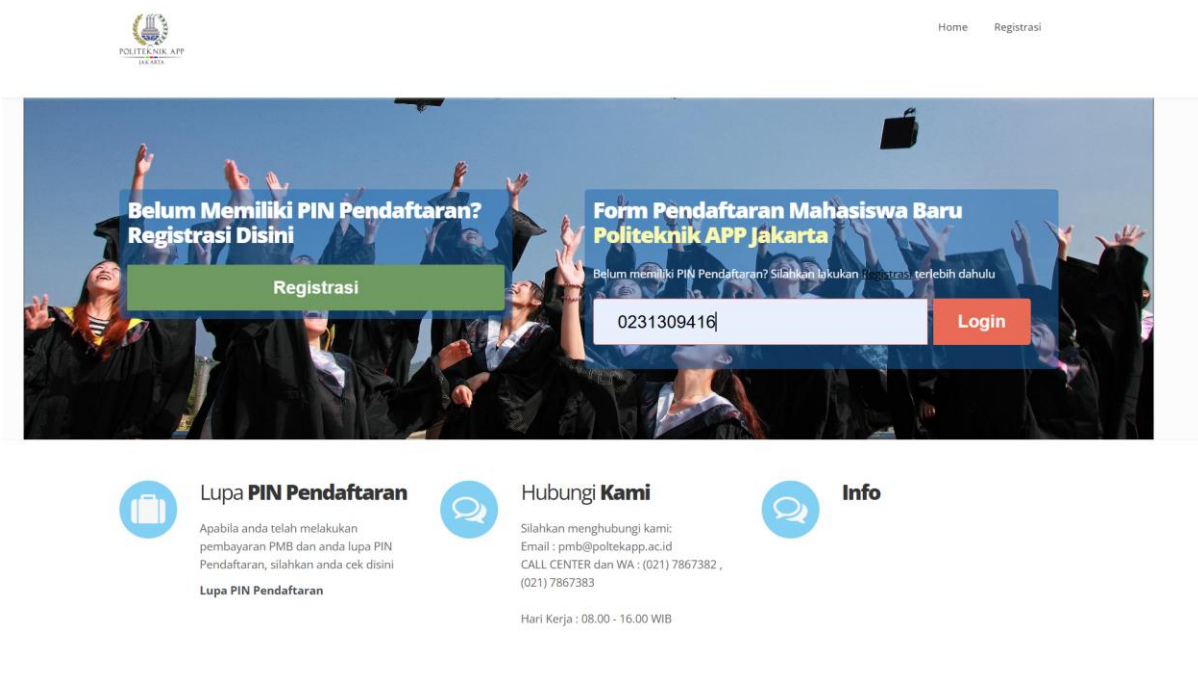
POLITEKNIK APP
JAKARTA

Home Registrasi

Belum Memiliki PIN Pendaftaran? Registrasi Disini

Registrasi

Form Pendaftaran Mahasiswa Baru Politeknik APP Jakarta

Belum memiliki PIN Pendaftaran? Silahkan lakukan Registrasi terlebih dahulu

0231309416

Login

Lupa PIN Pendaftaran

Apabila anda telah melakukan pembayaran PMB dan anda lupa PIN Pendaftaran, silahkan anda cek disini

Lupa PIN Pendaftaran

Hubungi Kami

Silahkan menghubungi kami:
Email : pmb@poltekapp.ac.id
CALL CENTER dan WA : (021) 7867382 , (021) 7867383

Hari Kerja : 08.00 - 16.00 WIB

Info